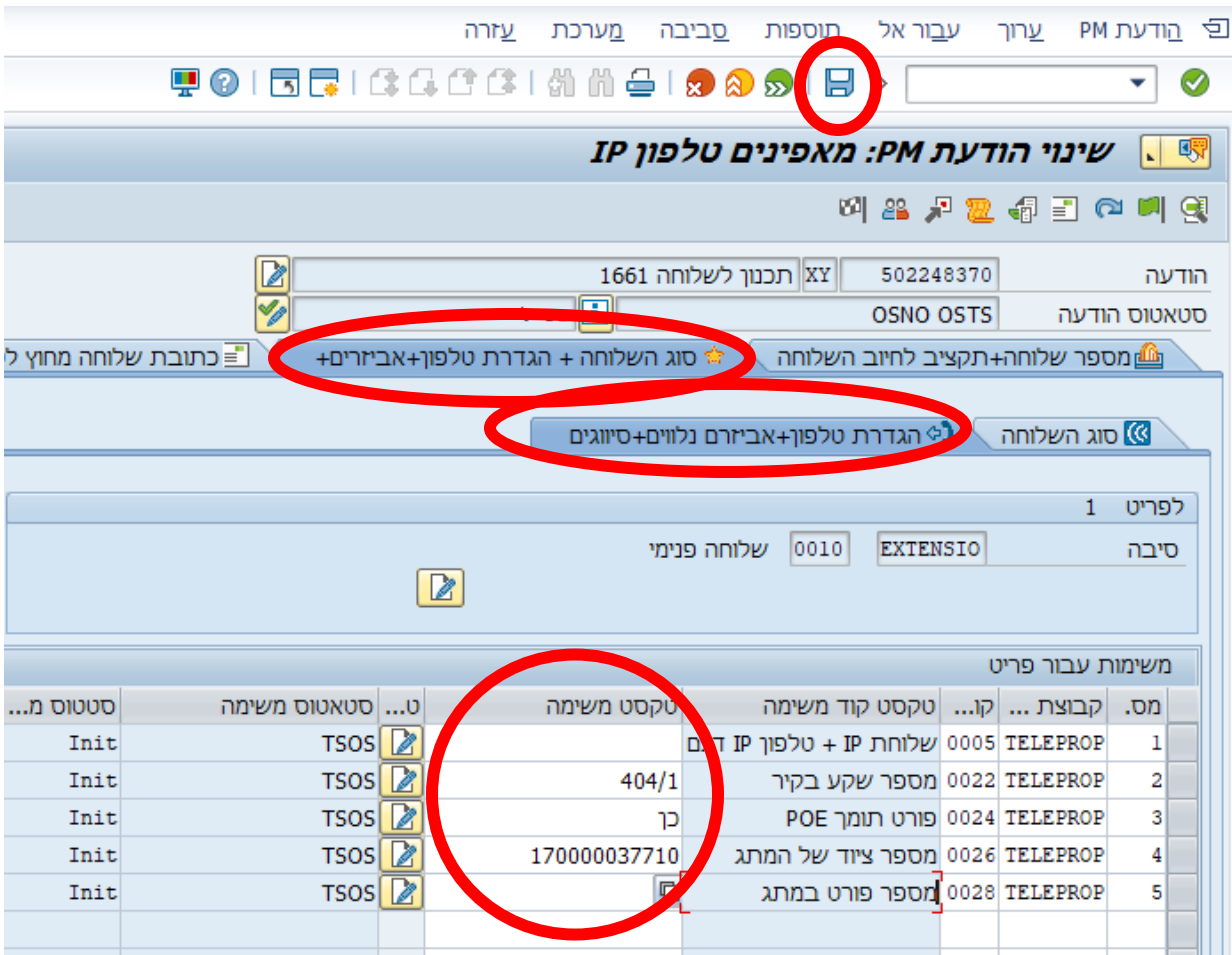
הודעת PM ערוך עבור אל תוספות סביבה מערכת עזרה

שינוי הודעת PM: מאפיינים טלפון IP

הודעה 502248370 XY תכנון לשלוחה 1661
סטאטוס הודעה OSNO OSTS

מספר שלוחה+תקציב לחיוב השלוחה | סוג השלוחה + הגדרת טלפון+אביזרים+ | כתובת שלוחה מחוץ ל

סוג השלוחה | הגדרת טלפון+אביזרים נלווים+סיווגים

לפריט 1
סיבה EXTENSIO 0010 שלוחה פנימי

משימות עבור פריט

| מס. | קבוצת ... | קו... | טקסט קוד משימה | טקסט משימה | ט... | סטאטוס משימה | סטטוס מ... |
|---|---|---|---|---|---|---|---|
| 1 | TELEPROP | 0005 | שלוחת IP + טלפון IP דגם | | | TSOS | Init |
| 2 | TELEPROP | 0022 | מספר שקע בקיר | 404/1 | | TSOS | Init |
| 3 | TELEPROP | 0024 | פורט תומך POE | כן | | TSOS | Init |
| 4 | TELEPROP | 0026 | מספר ציוד של המתג | 170000037710 | | TSOS | Init |
| 5 | TELEPROP | 0028 | מספר פורט במתג | | | TSOS | Init |